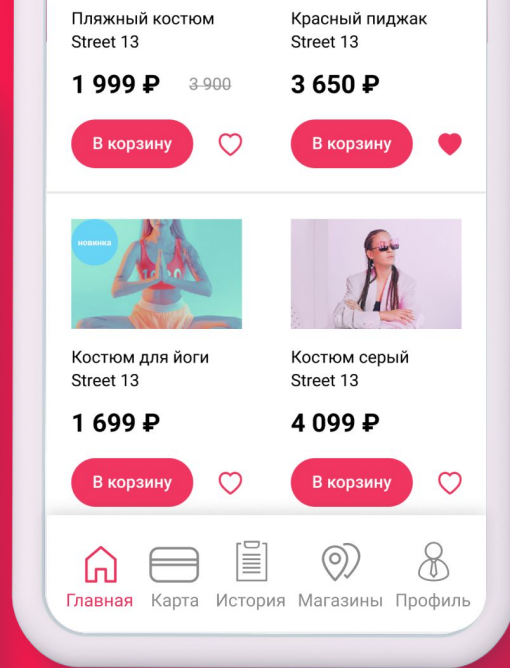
Пляжный костюм
Street 13

1 999 ₽ 3 900

В корзину

Красный пиджак
Street 13

3 650 ₽

В корзину

новинка

Костюм для йоги
Street 13

1 699 ₽

В корзину

Костюм серый
Street 13

4 099 ₽

В корзину

Главная Карта История Магазины Профиль